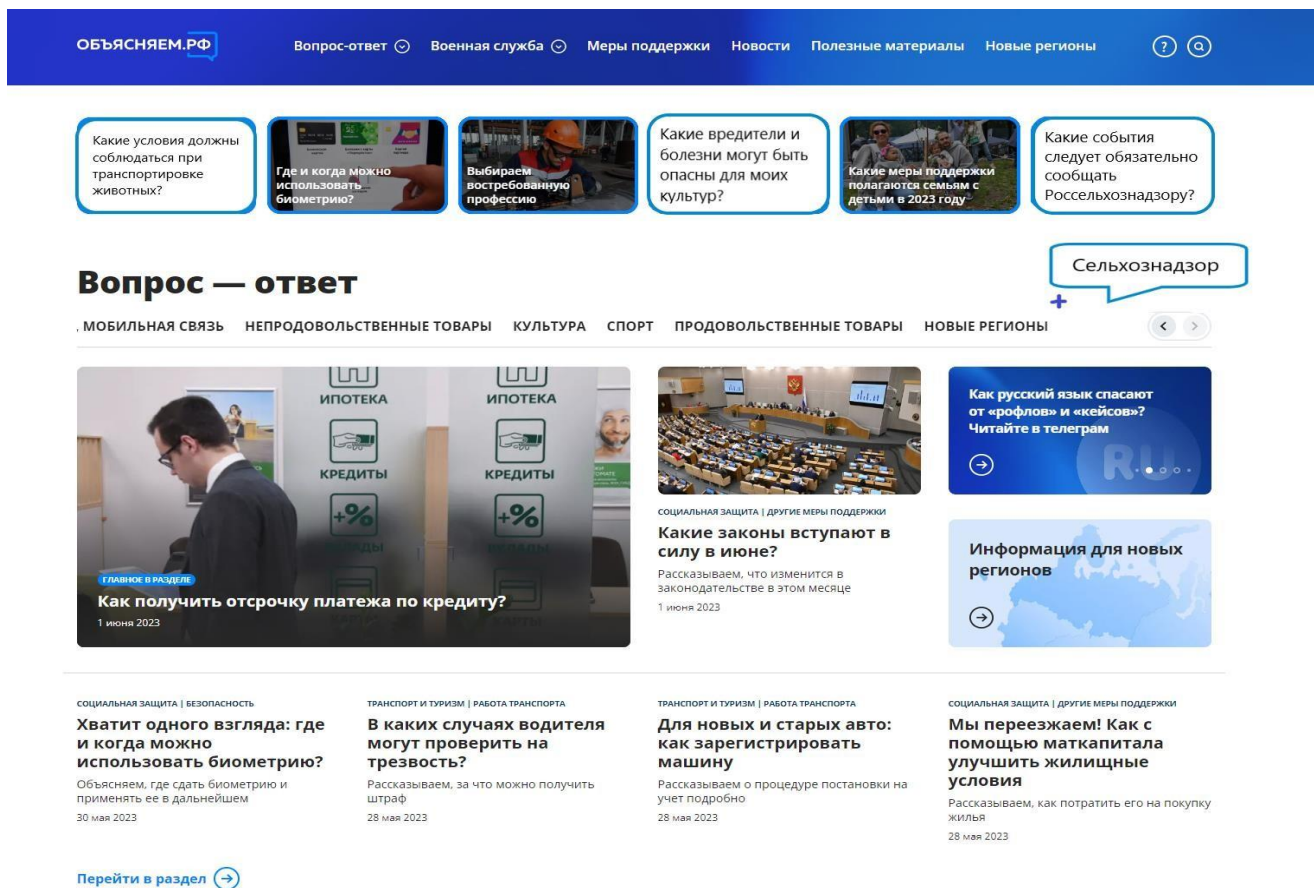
ОБЪЯСНЯЕМ.РФ

Вопрос-ответ Военная служба Меры поддержки Новости Полезные материалы Новые регионы

Какие условия должны соблюдаться при транспортировке животных?

Где и когда можно использовать биометрию?

Выбираем востребованную профессию

Какие вредители и болезни могут быть опасны для моих культур?

Какие меры поддержки полагаются семьям с детьми в 2023 году

Какие события следует обязательно сообщать Россельхознадзору?

Сельхознадзор

Вопрос — ответ

, МОБИЛЬНАЯ СВЯЗЬ НЕПРОДОВОЛЬСТВЕННЫЕ ТОВАРЫ КУЛЬТУРА СПОРТ ПРОДОВОЛЬСТВЕННЫЕ ТОВАРЫ НОВЫЕ РЕГИОНЫ

ИПОТЕКА ИПОТЕКА КРЕДИТЫ КРЕДИТЫ +% +%

ГЛАВНОЕ В РАЗДЕЛЕ

Как получить отсрочку платежа по кредиту?

1 июня 2023

СОЦИАЛЬНАЯ ЗАЩИТА | ДРУГИЕ МЕРЫ ПОДДЕРЖКИ

Какие законы вступают в силу в июне?

Рассказываем, что изменится в законодательстве в этом месяце

1 июня 2023

Как русский язык спасают от «рофлов» и «кейсов»? Читайте в телеграм

RU

Информация для новых регионов

СОЦИАЛЬНАЯ ЗАЩИТА | БЕЗОПАСНОСТЬ

Хватит одного взгляда: где и когда можно использовать биометрию?

Объясняем, где сдать биометрию и применять ее в дальнейшем

30 мая 2023

ТРАНСПОРТ И ТУРИЗМ | РАБОТА ТРАНСПОРТА

В каких случаях водителя могут проверить на трезвость?

Рассказываем, за что можно получить штраф

28 мая 2023

ТРАНСПОРТ И ТУРИЗМ | РАБОТА ТРАНСПОРТА

Для новых и старых авто: как зарегистрировать машину

Рассказываем о процедуре постановки на учет подробно

28 мая 2023

СОЦИАЛЬНАЯ ЗАЩИТА | ДРУГИЕ МЕРЫ ПОДДЕРЖКИ

Мы переезжаем! Как с помощью маткапитала улучшить жилищные условия

Рассказываем, как потратить его на покупку жилья

28 мая 2023

Перейти в раздел